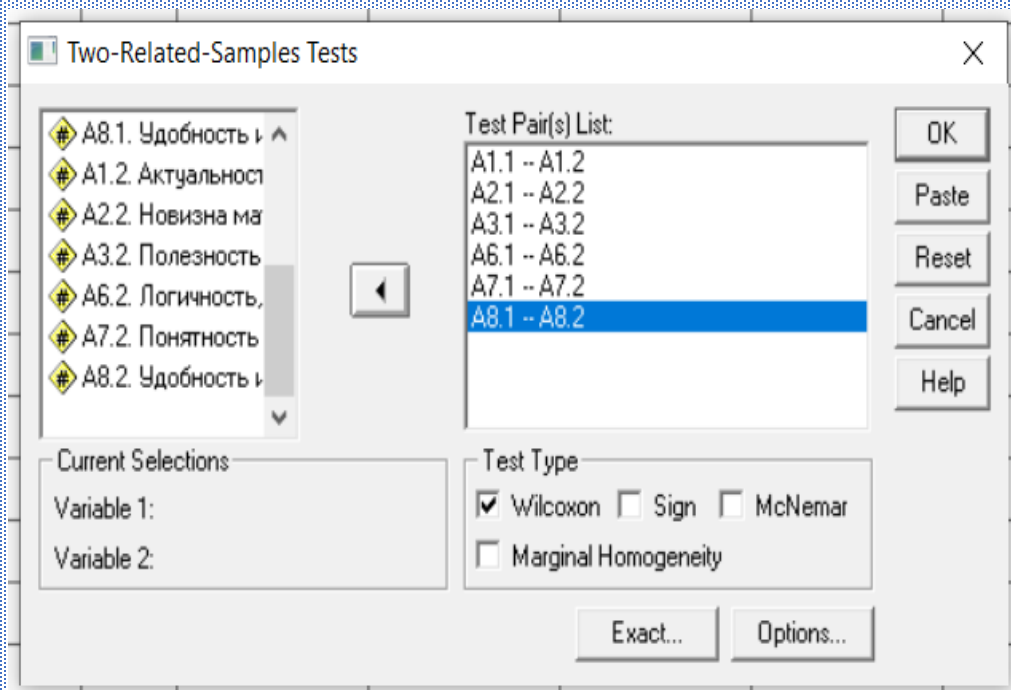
Two-Related-Samples Tests

A8.1. Удобность и
A1.2. Актуальност
A2.2. Новизна ма
A3.2. Полезность
A6.2. Логичность,
A7.2. Понятность
A8.2. Удобность и

Test Pair(s) List:
A1.1 -- A1.2
A2.1 -- A2.2
A3.1 -- A3.2
A6.1 -- A6.2
A7.1 -- A7.2
A8.1 -- A8.2

OK
Paste
Reset
Cancel
Help

Current Selections
Variable 1:
Variable 2:

Test Type
Wilcoxon
Sign
McNemar
Marginal Homogeneity

Exact...
Options...